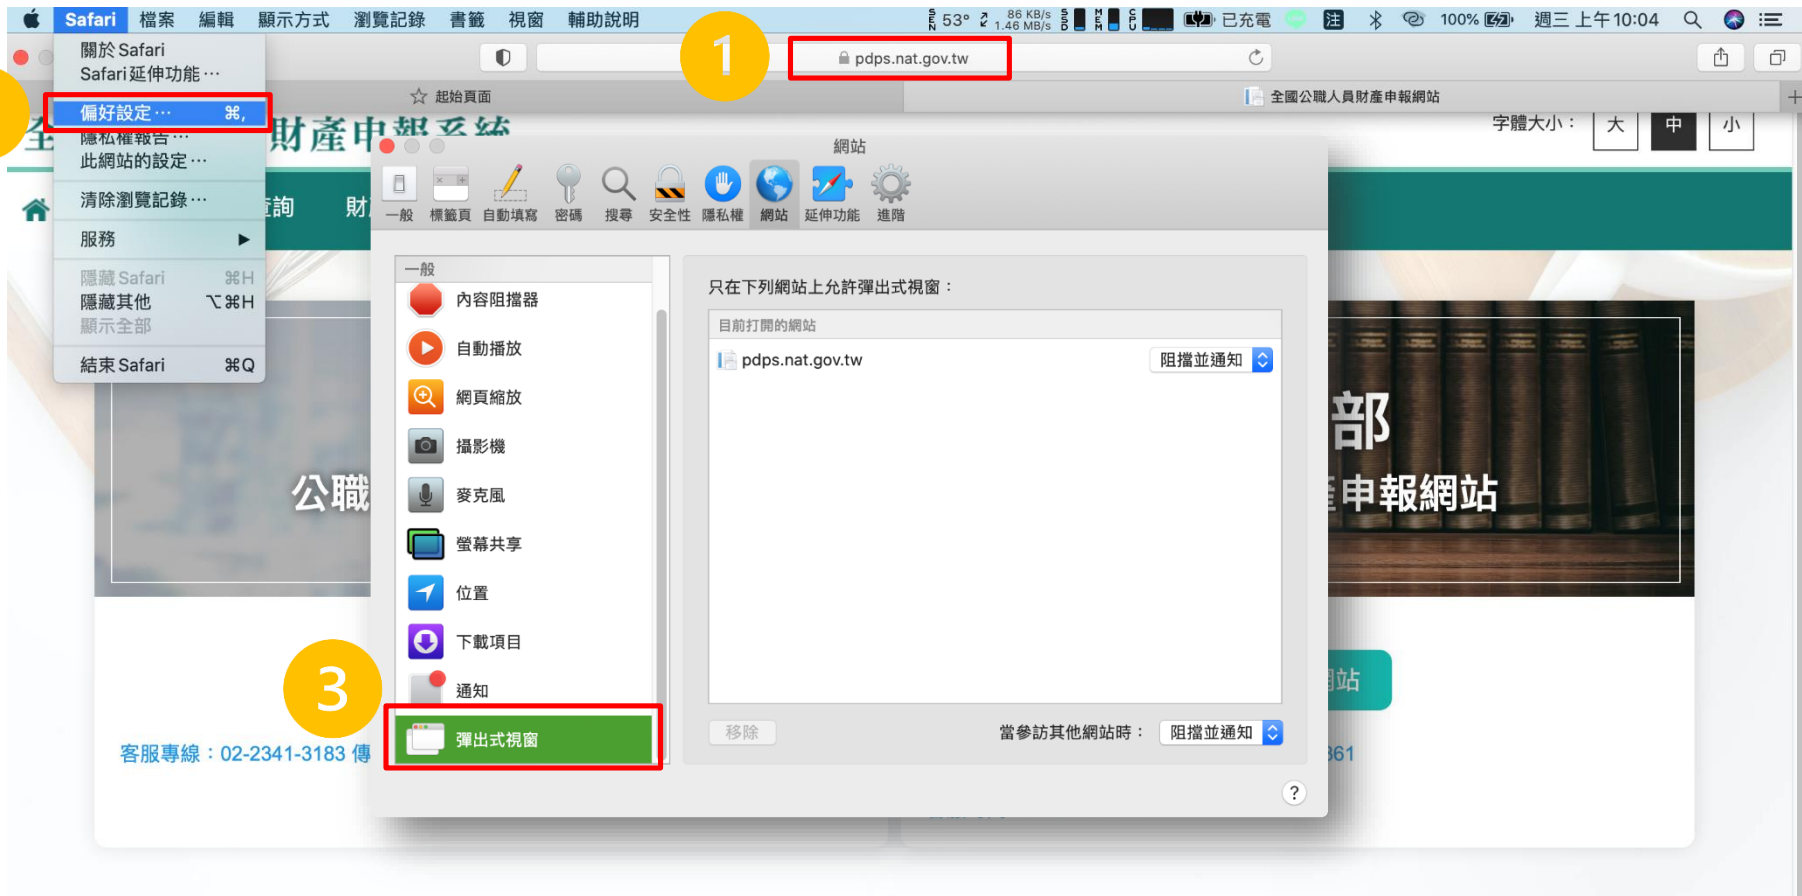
Safari 檔案 編輯 顯示方式 瀏覽記錄 書籤 視窗 輔助說明

53° 86 KB/s 1.46 MB/s 已充電 100% 週三 上午10:04

關於 Safari
Safari 延伸功能⋯
偏好設定⋯ ⌘,
隱私權報告⋯
此網站的設定⋯
清除瀏覽記錄⋯
服務
隱藏 Safari ⌘H
隱藏其他 ⌥⌘H
顯示全部
結束 Safari ⌘Q

1

pdps.nat.gov.tw

起始頁面

全國公職人員財產申報網站

財產申報系統

字體大小： 大 中 小

詢 財

網站

一般 標籤頁 自動填寫 密碼 搜尋 安全性 隱私權 網站 延伸功能 進階

一般
內容阻擋器
自動播放
網頁縮放
攝影機
麥克風
螢幕共享
位置
下載項目
通知
彈出式視窗

只在下列網站上允許彈出式視窗：
目前打開的網站
pdps.nat.gov.tw 阻擋並通知

移除
當參訪其他網站時： 阻擋並通知
?

3

公職
部
申報網站
站
客服專線：02-2341-3183 傳
361